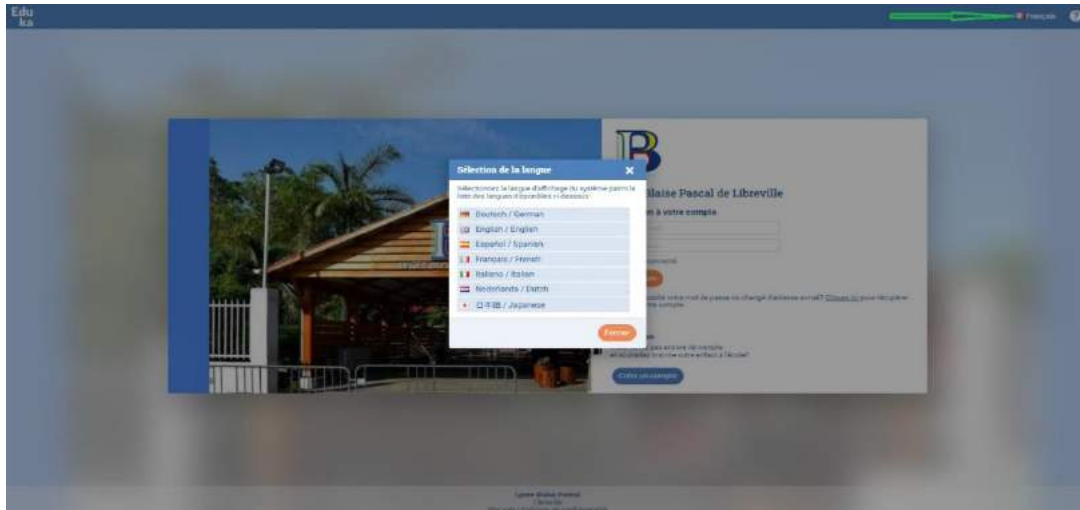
Edu ka

Français

Sélection de la langue

Sélectionnez la langue d'affichage du système parmi la liste des langues disponibles ci-dessous :

Deutsch / German
English / English
Español / Spanish
Français / French
Italiano / Italian
Nederlands / Dutch
日本語 / Japanese

Fermer

B

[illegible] Blaise Pascal de Libreville

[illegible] à votre compte

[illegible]

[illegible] votre mot de passe ou changé d'adresse email? Cliquez ici pour récupérer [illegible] compte.

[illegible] pas encore de compte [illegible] inscrire votre enfant à l'école?

Créer un compte

Lycée Blaise Pascal
Libreville
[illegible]